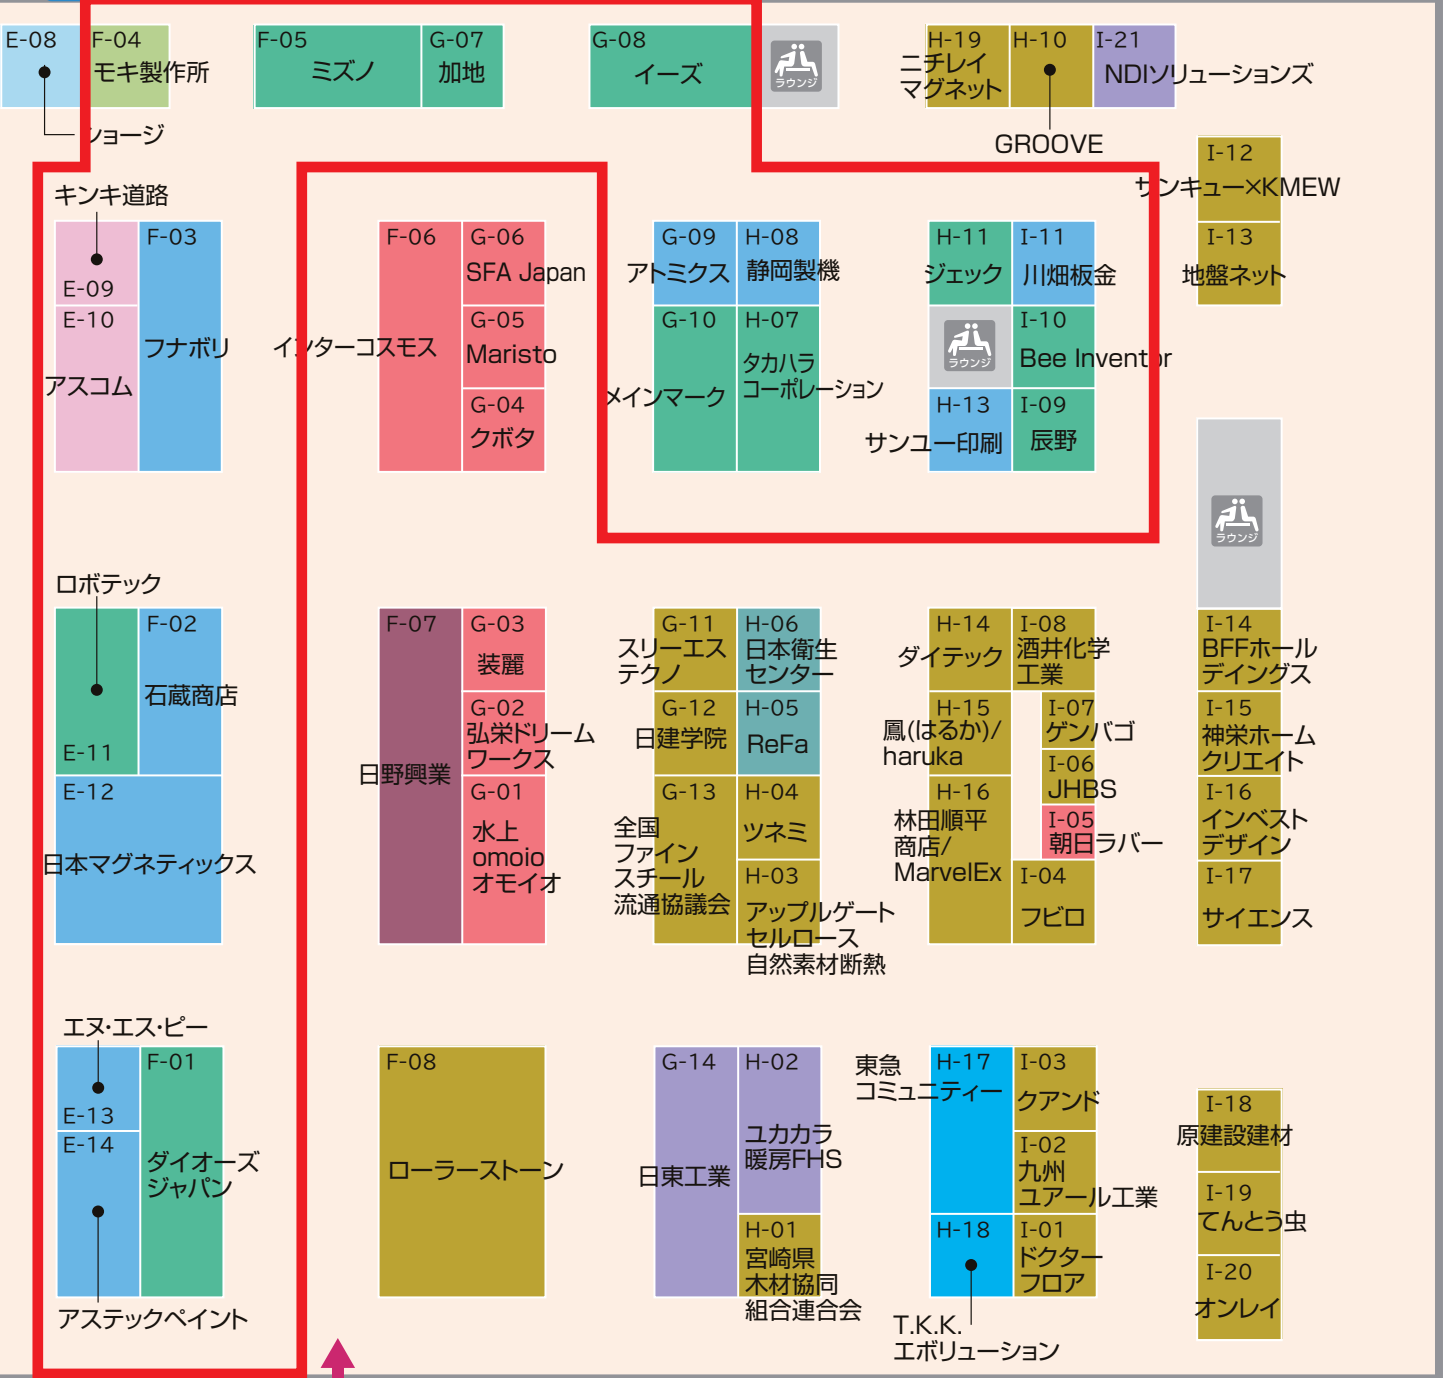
E-08
F-04
モキ製作所
ショージ
F-05
ミズノ
G-07
加地
G-08
イーズ
ラウンジ
H-19
ニチレイマグネット
H-10
GROOVE
I-21
NDIソリューションズ
I-12
サンキュー×KMEW
I-13
地盤ネット
キンキ道路
E-09
E-10
アスコム
F-03
フナボリ
F-06
インターコスモス
G-06
SFA Japan
G-05
Maristo
G-04
クボタ
G-09
アトミクス
H-08
静岡製機
G-10
メインマーク
H-07
タカハラコーポレーション
H-11
ジェック
I-11
川畑板金
ラウンジ
I-10
Bee Inventor
H-13
サンユー印刷
I-09
辰野
ラウンジ
ロボテック
E-11
F-02
石蔵商店
E-12
日本マグネティックス
F-07
日野興業
G-03
装麗
G-02
弘栄ドリームワークス
G-01
水上omoioオモイオ
G-11
スリーエステクノ
H-06
日本衛生センター
G-12
日建学院
H-05
ReFa
G-13
全国ファインスチール流通協議会
H-04
ツネミ
H-03
アップルゲートセルロース自然素材断熱
H-14
ダイテック
I-08
酒井化学工業
H-15
鳳(はるか)/haruka
I-07
ゲンバゴ
I-06
JHBS
H-16
林田順平商店/MarvelEx
I-05
朝日ラバー
I-04
フビロ
I-14
BFFホールディングス
I-15
神栄ホームクリエイト
I-16
インベストデザイン
I-17
サイエンス
エヌ・エス・ピー
E-13
E-14
F-01
ダイオーズジャパン
アステックペイント
F-08
ローラーストーン
G-14
日東工業
H-02
ユカカラ暖房FHS
H-01
宮崎県木材協同組合連合会
東急コミュニティー
H-17
I-03
クアンド
I-02
九州ユアール工業
H-18
I-01
ドクターフロア
T.K.K.エボリューション
I-18
原建設建材
I-19
てんとう虫
I-20
オンレイ